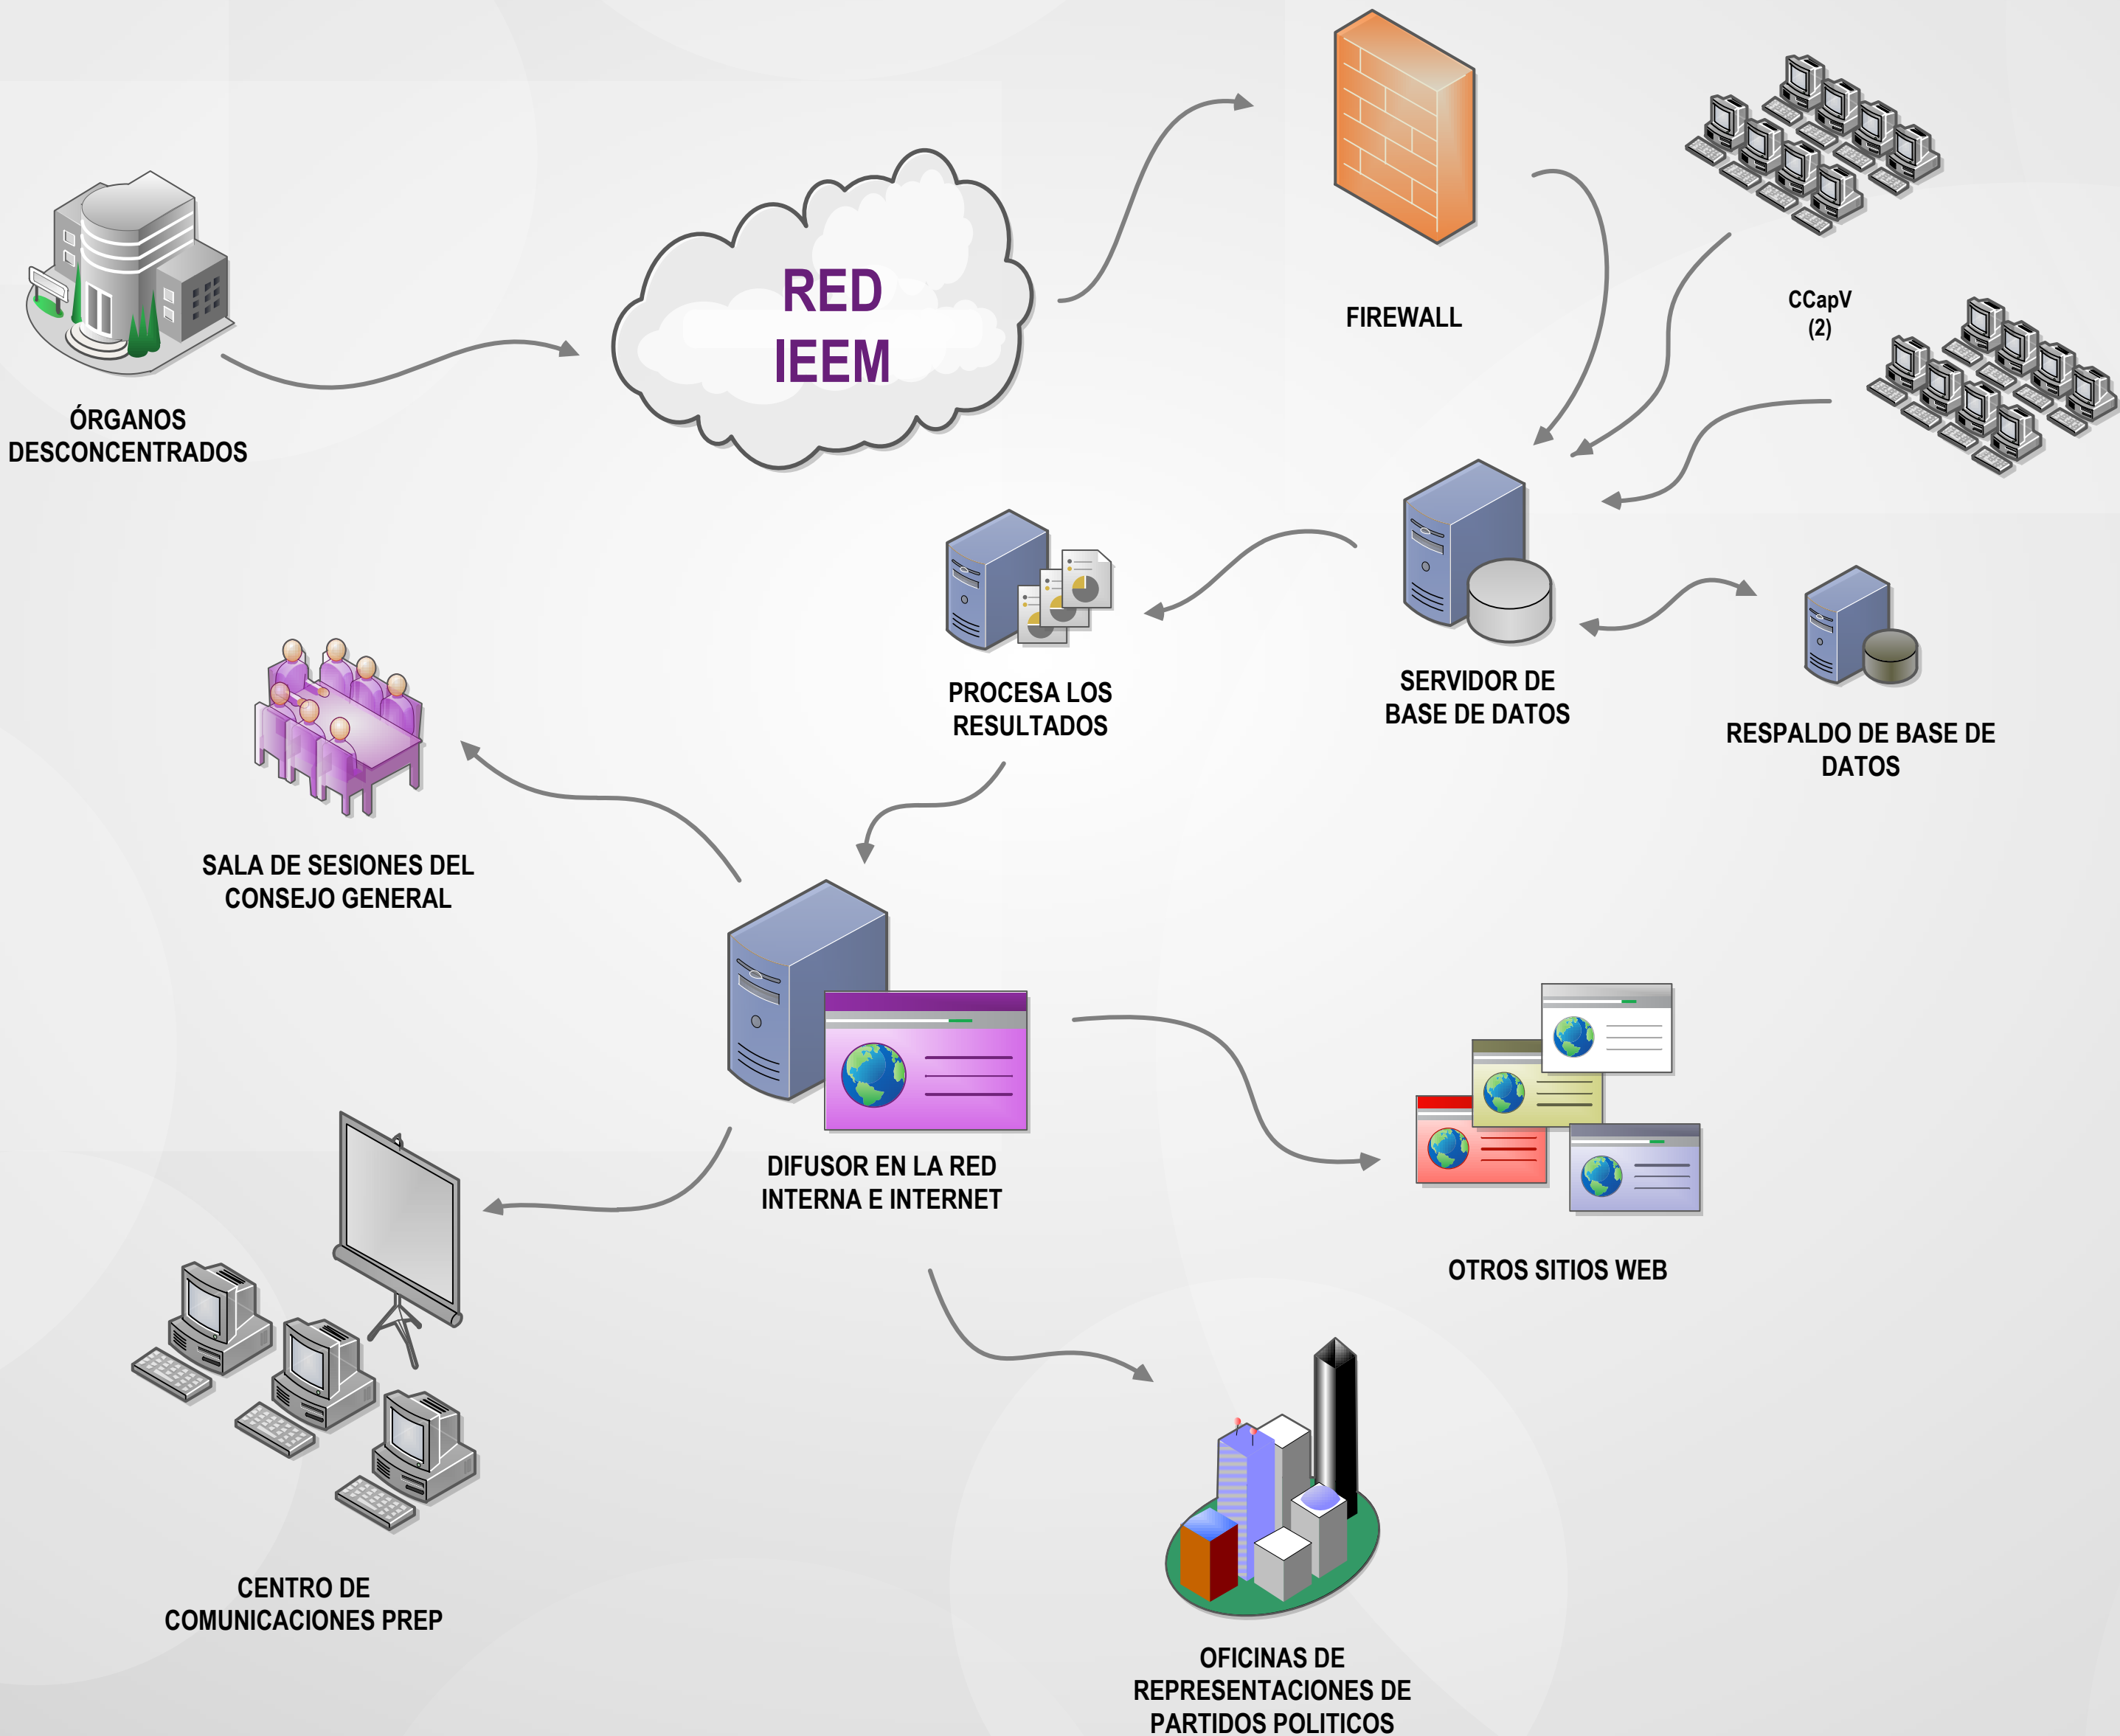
ÓRGANOS DESCONCENTRADOS

RED IEEM

FIREWALL

CCapV (2)

PROCESA LOS RESULTADOS

SERVIDOR DE BASE DE DATOS

RESPALDO DE BASE DE DATOS

SALA DE SESIONES DEL CONSEJO GENERAL

DIFUSOR EN LA RED INTERNA E INTERNET

OTROS SITIOS WEB

CENTRO DE COMUNICACIONES PREP

OFICINAS DE REPRESENTACIONES DE PARTIDOS POLITICOS